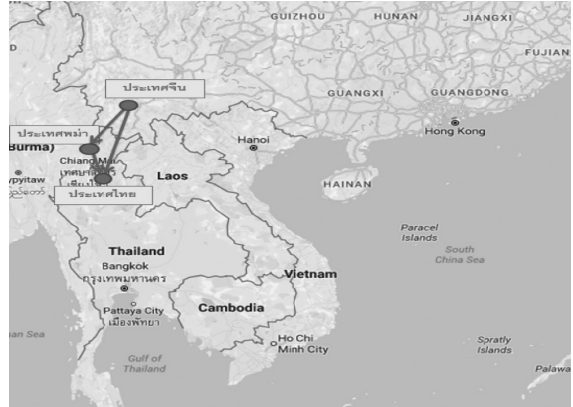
GUIZHOU
HUNAN
JIANGXI
FUJIAN
ประเทศจีน
GUANGXI
GUANGDONG
Hong Kong
ประเทศพม่า
Burma)
Chiang M
Hanoi
ypyitaw
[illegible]
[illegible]
ประเทศไทย
Laos
HAINAN
Paracel Islands
South China Sea
Thailand
Bangkok
กรุงเทพมหานคร
Vietnam
Cambodia
Pattaya City
เมืองพัทยา
an Sea
Ho Chi Minh City
Spratly Islands
Gulf of Thailand
Palawa